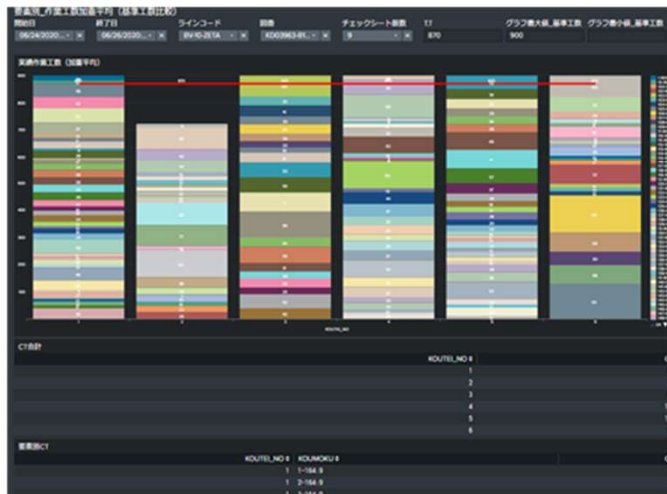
要素別_作業工数配置平均（基準工数比較）

開始日
06/24/2020... ×

終了日
06/26/2020... ×

ラインコード
BV-IO-ZETA ×

図番
KDO3963-01... ×

チェックシート数
9 ×

TT
870

グラフ値大値_基準工数
900

グラフ値小値_基準工数

実績作業工数（加重平均）

1 2 3 4 5 6

KOUTEI_NO

CT合計

KOUTEI_NO

1
2
3
4
5
6

要素別CT

KOUTEI_NO KOUMOKU

1 1-184.9
1 2-184.9
1 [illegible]